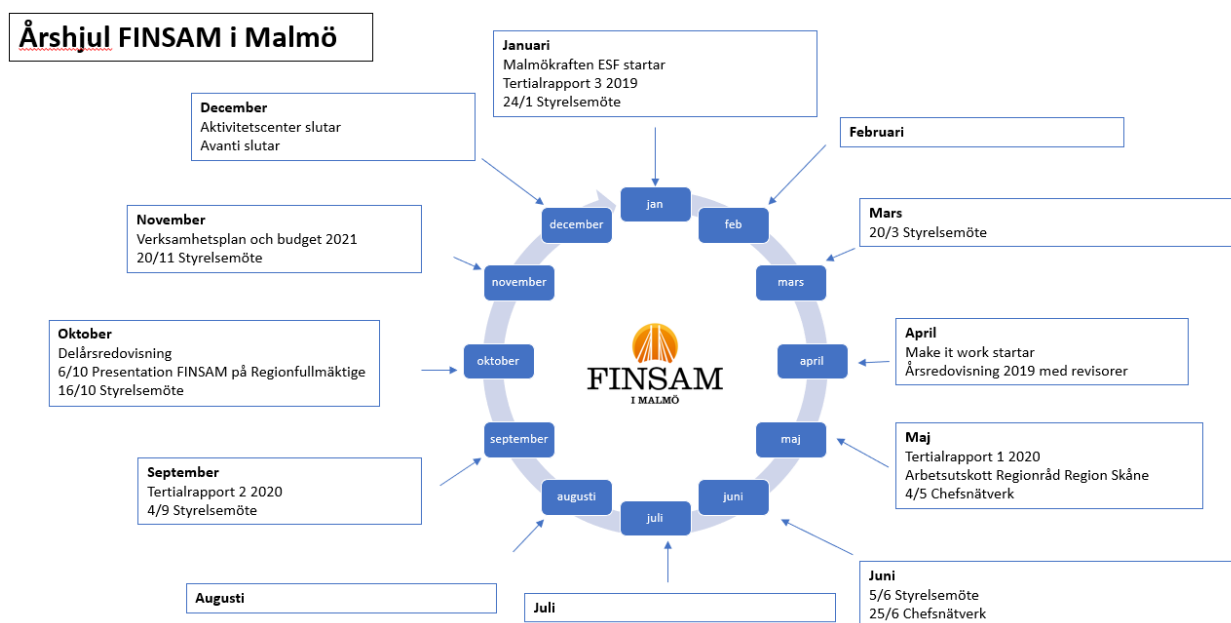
Årshjul FINSAM i Malmö

Januari
Malmökraften ESF startar
Tertialrapport 3 2019
24/1 Styrelsemöte

December
Aktivitetscenter slutar
Avanti slutar

Februari

November
Verksamhetsplan och budget 2021
20/11 Styrelsemöte

Mars
20/3 Styrelsemöte

Oktober
Delårsredovisning
6/10 Presentation FINSAM på Regionfullmäktige
16/10 Styrelsemöte

April
Make it work startar
Årsredovisning 2019 med revisorer

Maj
Tertialrapport 1 2020
Arbetsutskott Regionråd Region Skåne
4/5 Chefsnätverk

September
Tertialrapport 2 2020
4/9 Styrelsemöte

Augusti

Juli

Juni
5/6 Styrelsemöte
25/6 Chefsnätverk

jan

feb

mars

april

maj

juni

juli

augusti

september

oktober

november

december

FINSAM
I MALMÖ